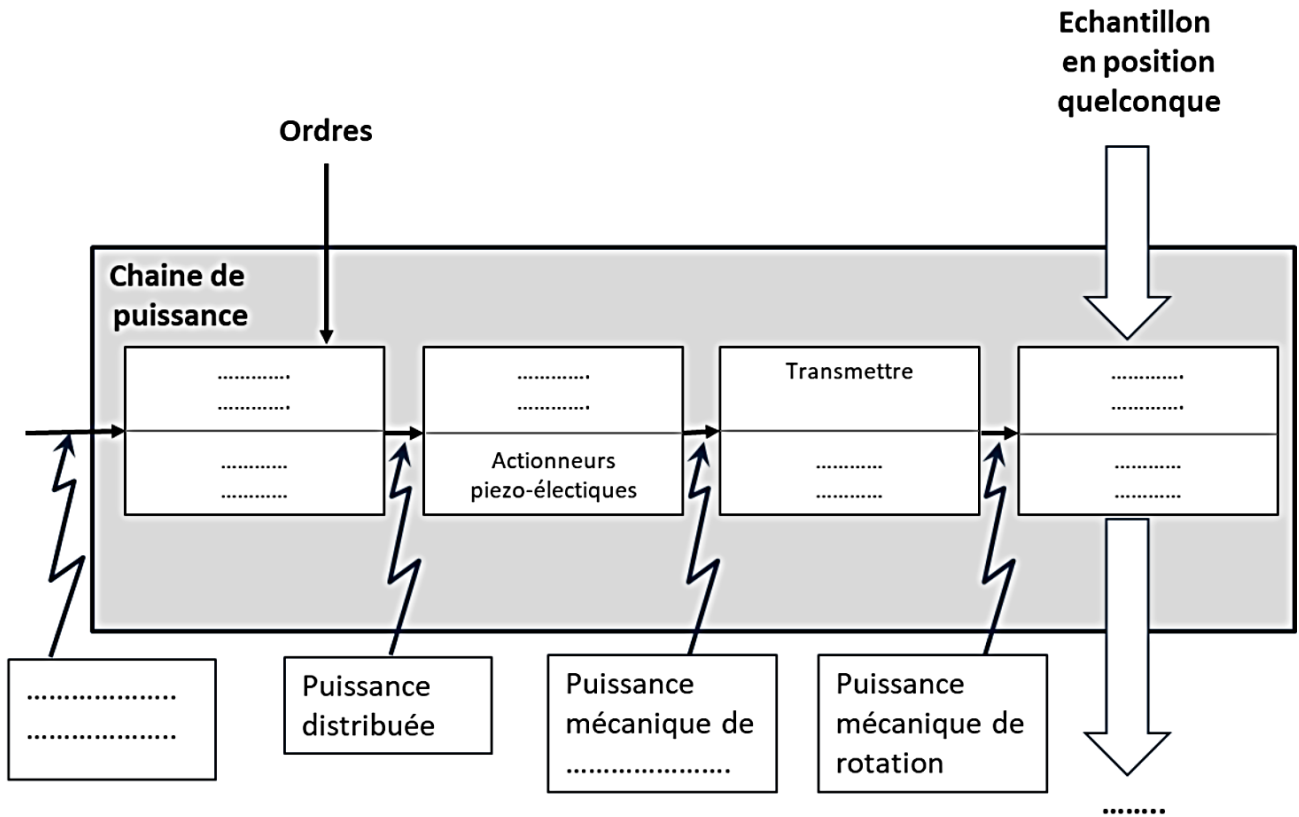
Echantillon en position quelconque

Ordres

Chaine de puissance

………….
………….

…………
…………

………….
………….

Actionneurs piezo-électiques

Transmettre

…………
…………

………….
………….

…………
…………

………………..
………………..

Puissance distribuée

Puissance mécanique de …………………

Puissance mécanique de rotation

……..